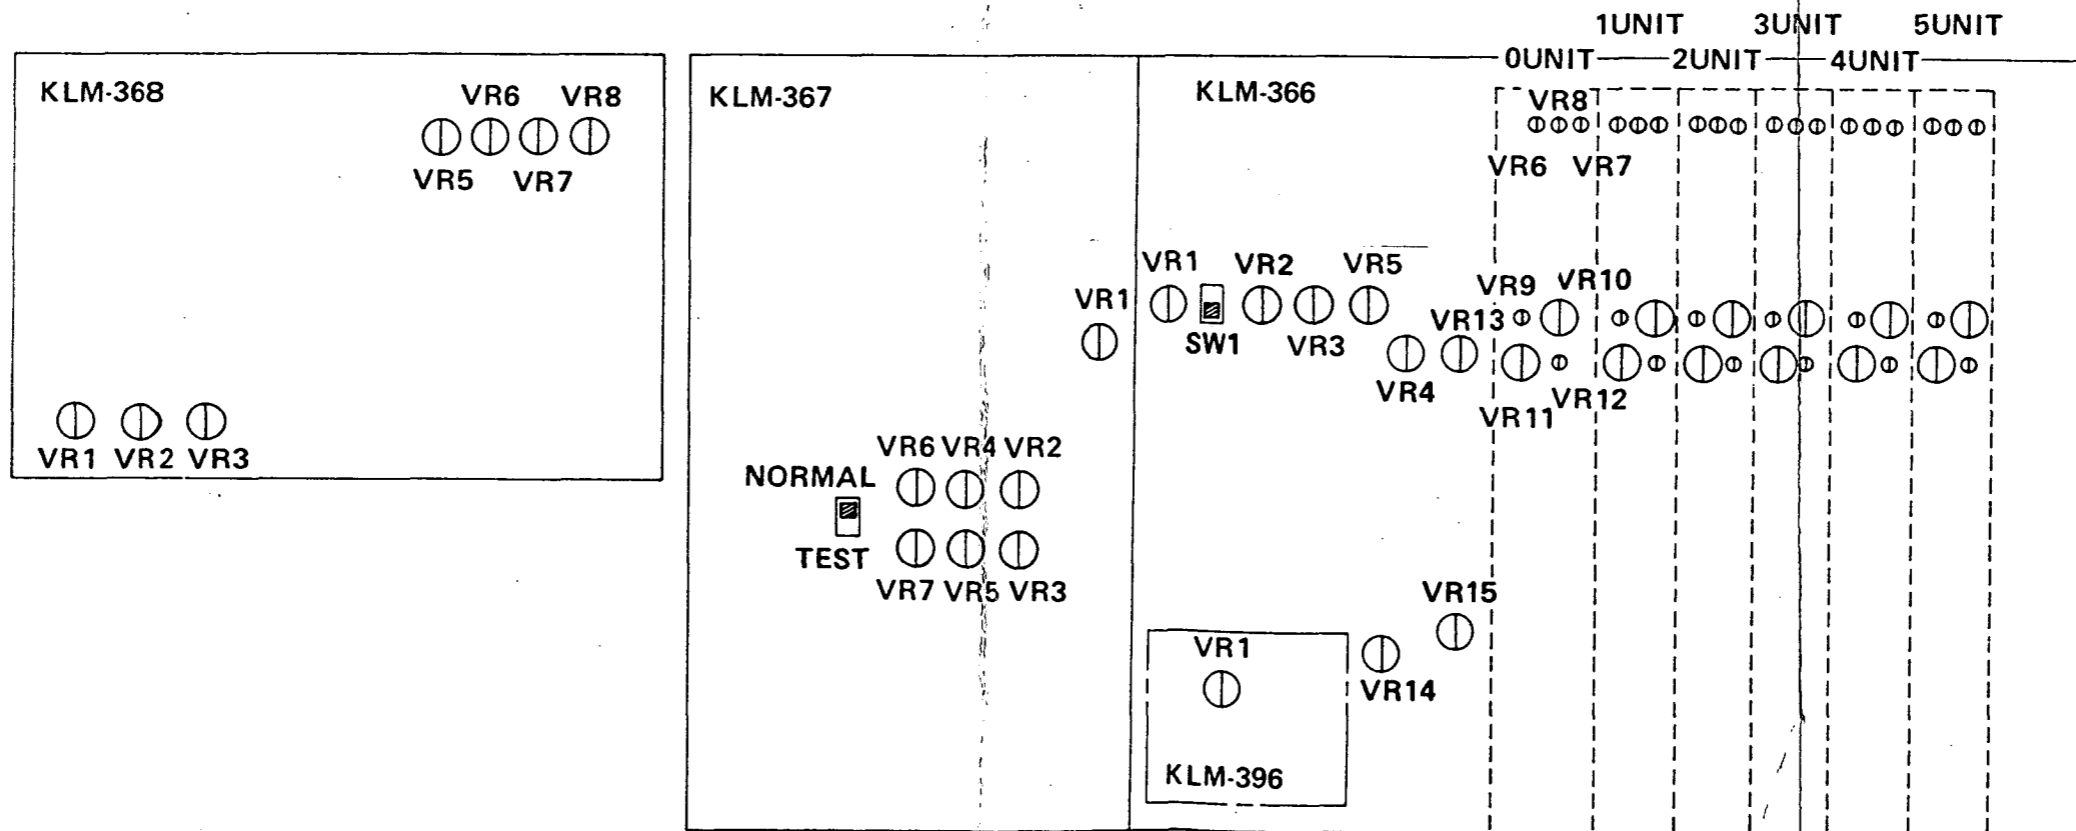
1UNIT 3UNIT 5UNIT
0UNIT 2UNIT 4UNIT

KLM-368
VR6 VR8
VR5 VR7
VR1 VR2 VR3

KLM-367
NORMAL
TEST
VR6 VR4 VR2
VR7 VR5 VR3
VR1

KLM-366
VR8
VR6 VR7
VR1 VR2 VR5
SW1 VR3
VR9 VR10
VR13
VR4
VR11 VR12
VR15
VR14

VR1
KLM-396